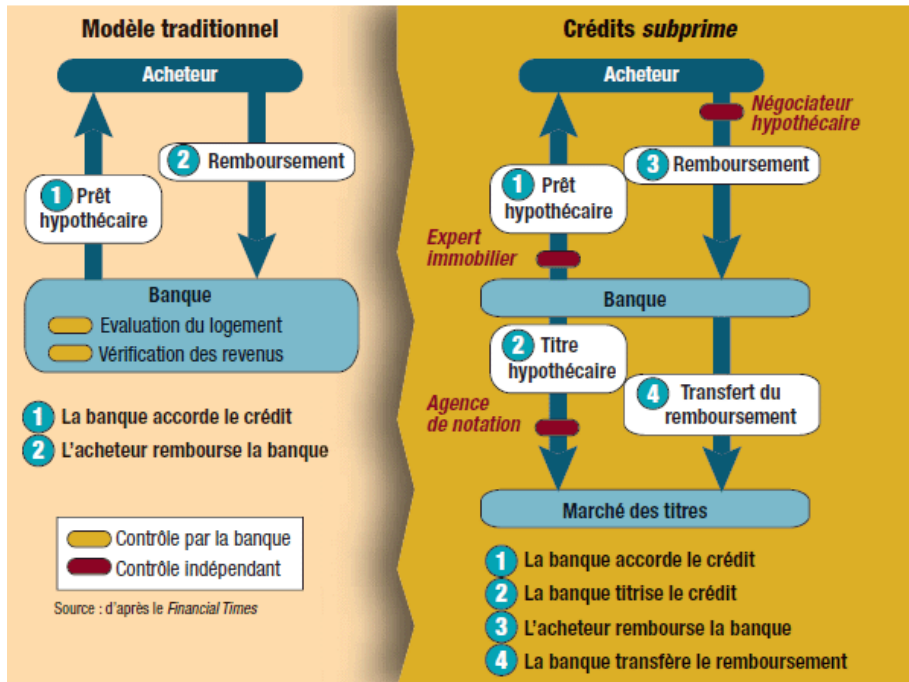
Modèle traditionnel

Acheteur

2 Remboursement

1 Prêt hypothécaire

Banque

Evaluation du logement

Vérification des revenus

1 La banque accorde le crédit

2 L'acheteur rembourse la banque

Contrôle par la banque

Contrôle indépendant

Source : d'après le Financial Times

Crédits subprime

Acheteur

Négociateur hypothécaire

3 Remboursement

1 Prêt hypothécaire

Expert immobilier

Banque

2 Titre hypothécaire

4 Transfert du remboursement

Agence de notation

Marché des titres

1 La banque accorde le crédit

2 La banque titrise le crédit

3 L'acheteur rembourse la banque

4 La banque transfère le remboursement